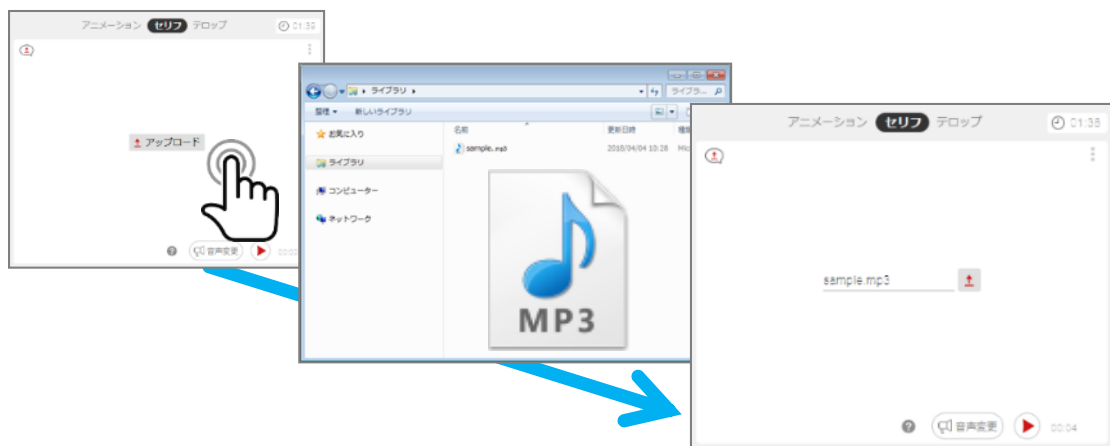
アニメーション セリフ テロップ 01:35

アップロード

音声変更 00:00

ライブラリ

ライブラリの検索

整理 新しいライブラリ

お気に入り

ライブラリ

コンピューター

ネットワーク

名前

更新日時

種類

sample.mp3

2016/04/04 10:28

Mic

MP3

アニメーション セリフ テロップ 01:35

sample.mp3

音声変更 00:04